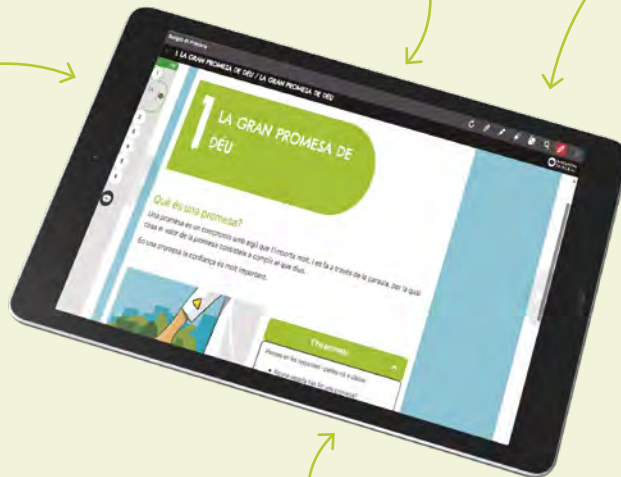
1 LA GRAN PROMESA DE DÉU / LA GRAN PROMESA DE DÉU

1 LA GRAN PROMESA DE DÉU

Què és una promesa?

Una promesa és un compromís amb algú que t'importa molt, i es fa a través de la paraula, per la qual cosa el valor de la promesa consisteix a complir el que diu.

En una promesa, la confiança és molt important.

T'ha promès

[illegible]